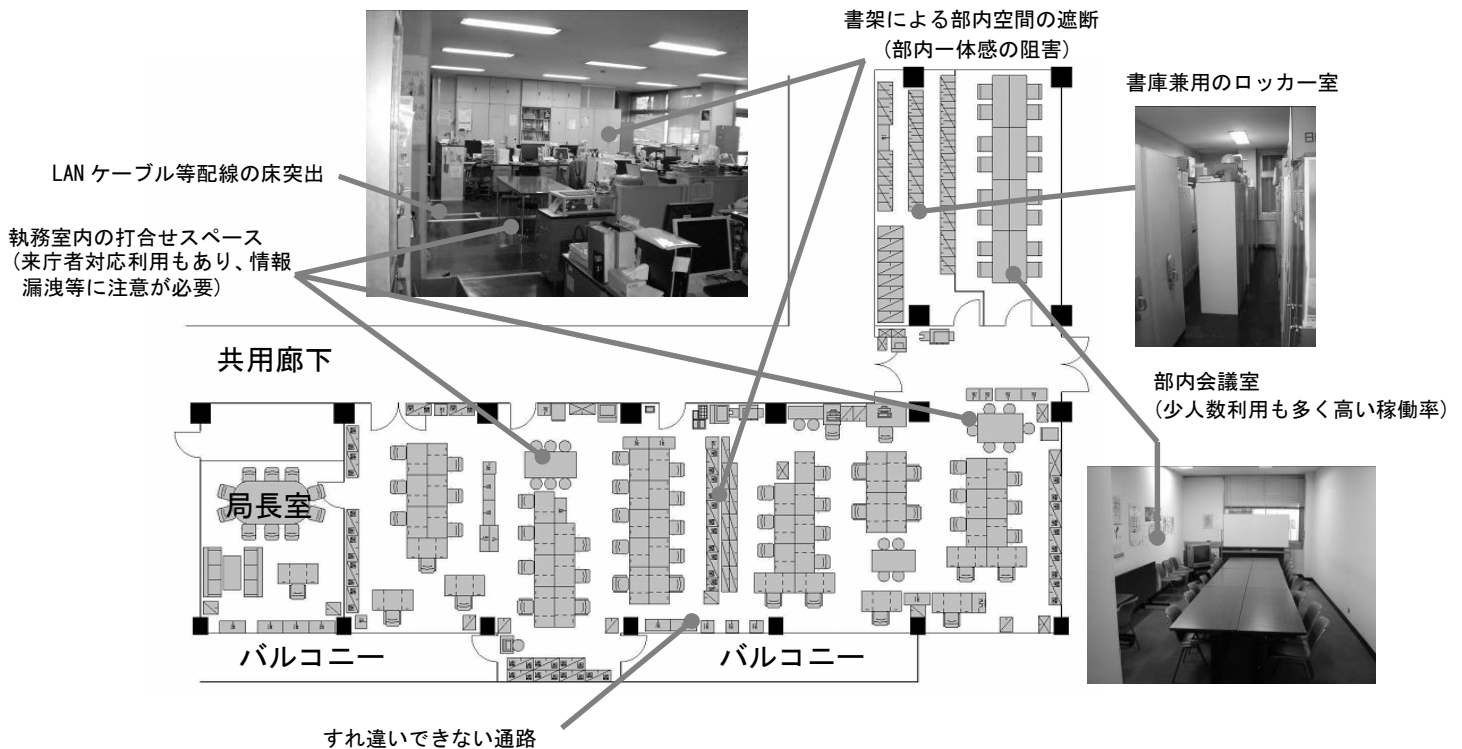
書架による部内空間の遮断
（部内一体感の阻害）

書庫兼用のロッカー室

LAN ケーブル等配線の床突出

執務室内の打合せスペース
（来庁者対応利用もあり、情報漏洩等に注意が必要）

共用廊下

部内会議室
（少人数利用も多く高い稼働率）

局長室

バルコニー

バルコニー

すれ違いできない通路